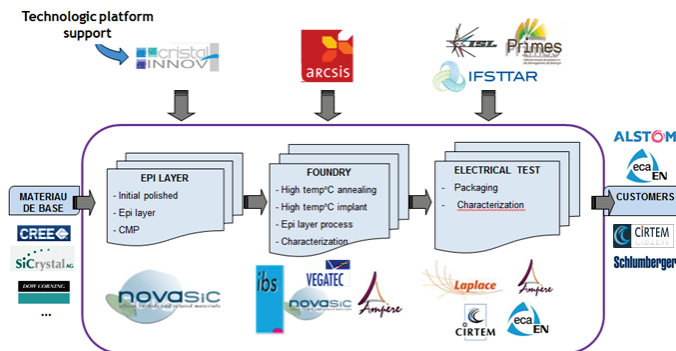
Technologic platform support

cristal INNOV

arcsis

ISL

Primes

IFSTTAR

ALSTOM

eca EN

MATERIAU DE BASE

CREE

SiCrystal AG

DOW CORNING

...

EPI LAYER
- Initial polished
- Epi layer
- CMP

FOUNDRY
- High temp°C annealing
- High temp°C implant
- Epi layer process
- Characterization

ELECTRICAL TEST
- Packaging
- Characterization

CUSTOMERS

CIRTEM

Schlumberger

novasic

ibs

VEGATEC

novasic

Ampere

Laplace

Ampere

CIRTEM

eca EN